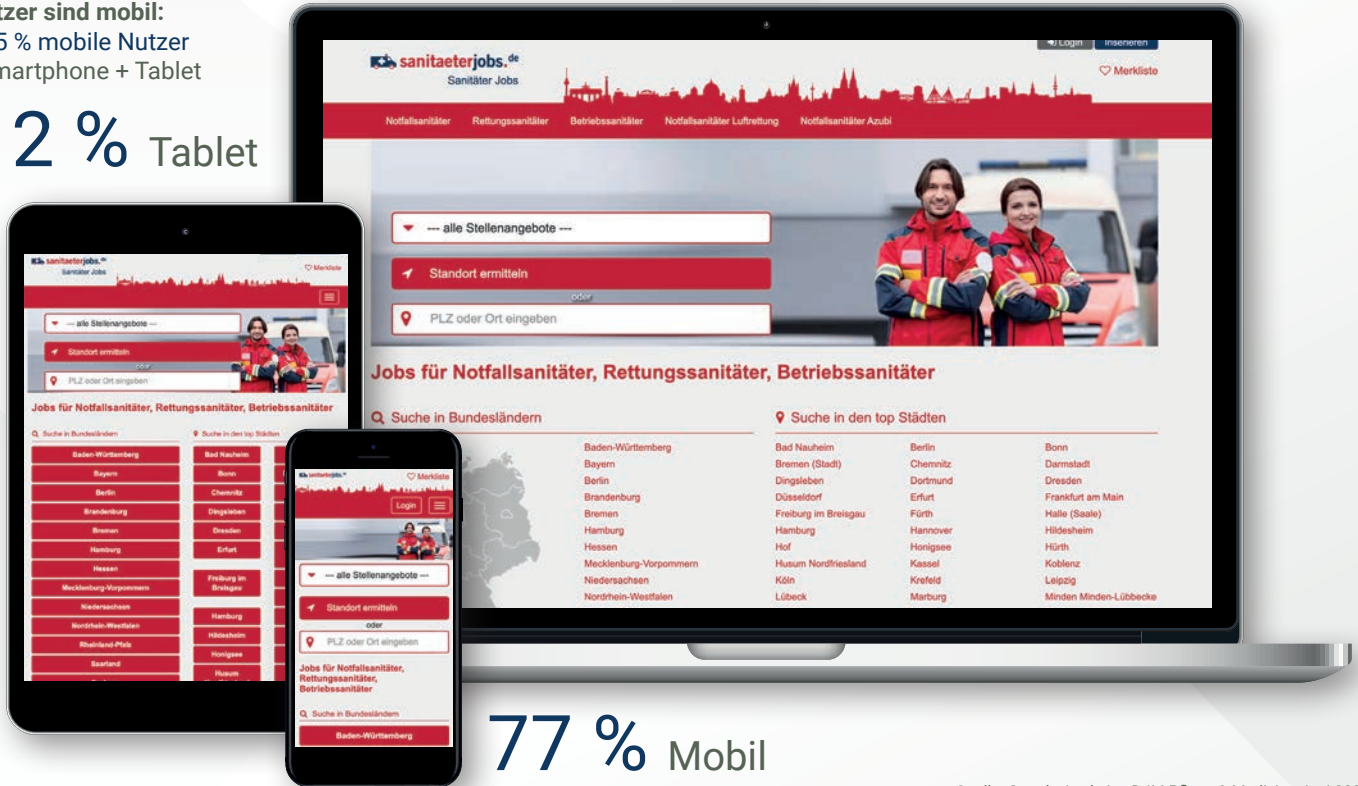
tzer sind mobil:
5 % mobile Nutzer
nartphone + Tablet

2 % Tablet

sanitaeterjobs.de
Sanitäter Jobs

Login Inserieren

Merkliste

Notfallsanitäter Rettungssanitäter Betriebssanitäter Notfallsanitäter Luftrettung Notfallsanitäter Azubi

--- alle Stellenangebote ---

Standort ermitteln

oder

PLZ oder Ort eingeben

Jobs für Notfallsanitäter, Rettungssanitäter, Betriebssanitäter

Suche in Bundesländern

Baden-Württemberg
Bayern
Berlin
Brandenburg
Bremen
Hamburg
Hessen
Mecklenburg-Vorpommern
Niedersachsen
Nordrhein-Westfalen

Suche in den top Städten

Bad Nauheim
Bremen (Stadt)
Dingsleben
Düsseldorf
Freiburg im Breisgau
Hamburg
Hof
Husum Nordfriesland
Köln
Lübeck

Berlin
Chemnitz
Dortmund
Erfurt
Fürth
Hannover
Honigsee
Kassel
Krefeld
Marburg

Bonn
Darmstadt
Dresden
Frankfurt am Main
Halle (Saale)
Hildesheim
Hürth
Koblenz
Leipzig
Minden Minden-Lübbecke

sanitaeterjobs.de
Sanitäter Jobs
Merkliste
--- alle Stellenangebote ---
Standort ermitteln
oder
PLZ oder Ort eingeben
Jobs für Notfallsanitäter, Rettungssanitäter, Betriebssanitäter
Suche in Bundesländern
Suche in den top Städten
Baden-Württemberg
Bayern
Berlin
Brandenburg
Bremen
Hamburg
Hessen
Mecklenburg-Vorpommern
Niedersachsen
Nordrhein-Westfalen
Rheinland-Pfalz
Saarland
Bad Nauheim
Bonn
Chemnitz
Dingsleben
Dresden
Erfurt
Freiburg im Breisgau
Hamburg
Hildesheim
Honigsee
Husum

sanitaeterjobs.de
Merkliste
Login
--- alle Stellenangebote ---
Standort ermitteln
oder
PLZ oder Ort eingeben
Jobs für Notfallsanitäter, Rettungssanitäter, Betriebssanitäter
Suche in Bundesländern
Baden-Württemberg

77 % Mobil

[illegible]